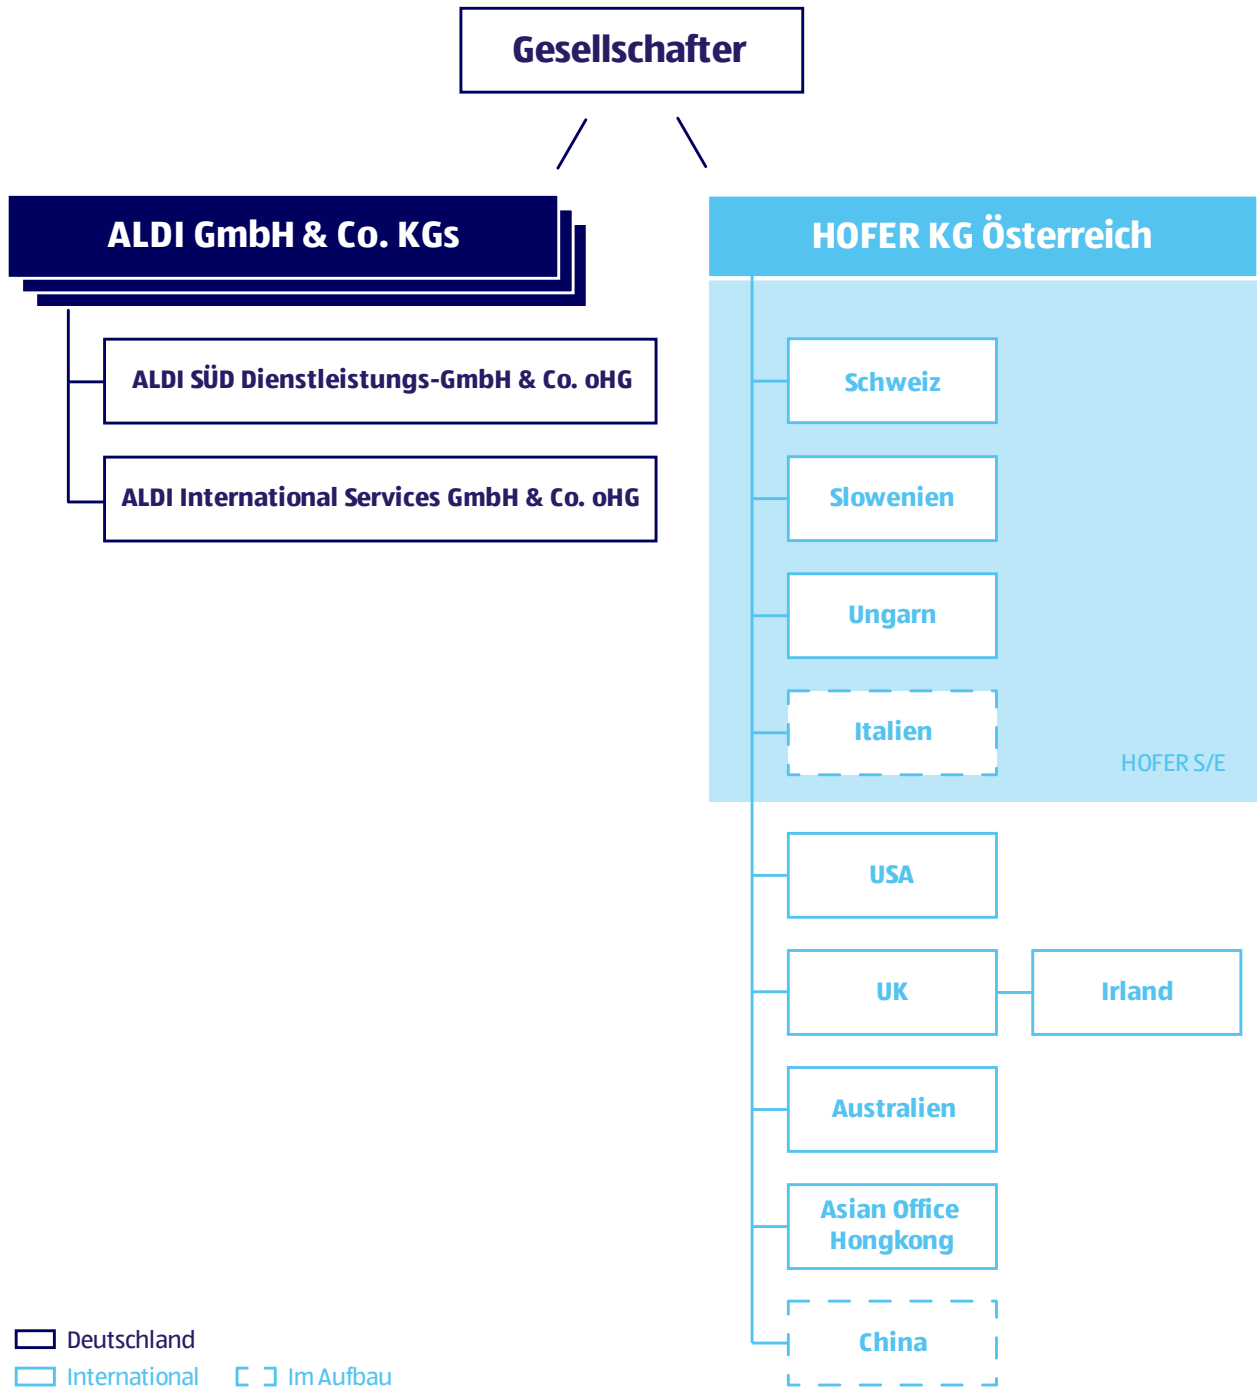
Gesellschafter

ALDI GmbH & Co. KGs

ALDI SÜD Dienstleistungs-GmbH & Co. oHG

ALDI International Services GmbH & Co. oHG

HOFER KG Österreich

Schweiz

Slowenien

Ungarn

Italien

HOFER S/E

USA

UK

Irland

Australien

Asian Office Hongkong

China

Deutschland

International

Im Aufbau